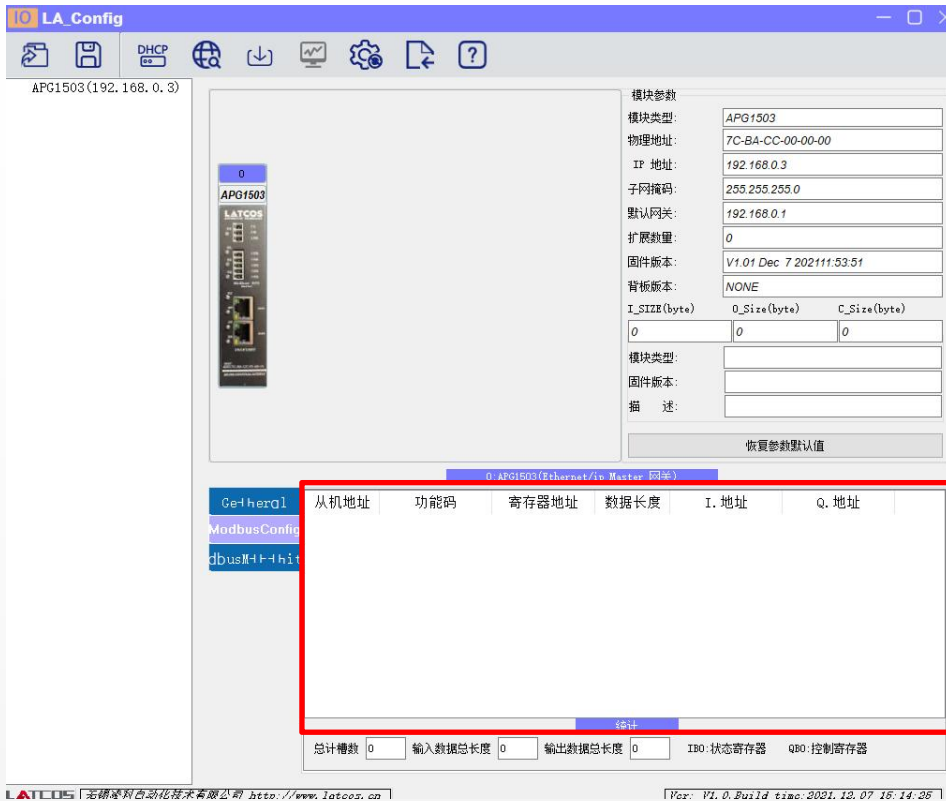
IO LA_Config

DHCP

APG1503(192.168.0.3)

0
APG1503
LATCOS

模块参数
模块类型: APG1503
物理地址: 7C-BA-CC-00-00-00
IP 地址: 192.168.0.3
子网掩码: 255.255.255.0
默认网关: 192.168.0.1
扩展数量: 0
固件版本: V1.01 Dec 7 202111:53:51
背板版本: NONE
I_SIZE(byte) O_Size(byte) C_Size(byte)
0 0 0
模块类型:
固件版本:
描 述:
恢复参数默认值

0:APG1503(Ethernet/ip Master 网关)

General
ModbusConfig
dbusMonit

| 从机地址 | 功能码 | 寄存器地址 | 数据长度 | I.地址 | Q.地址 |
|---|---|---|---|---|---|

统计

总计槽数 0 输入数据总长度 0 输出数据总长度 0 IBO:状态寄存器 QBO:控制寄存器

LATCOS 无锡凌科自动化技术有限公司 http://www.latcos.cn Ver: V1.0.Build time:2021.12.07 15:14:25